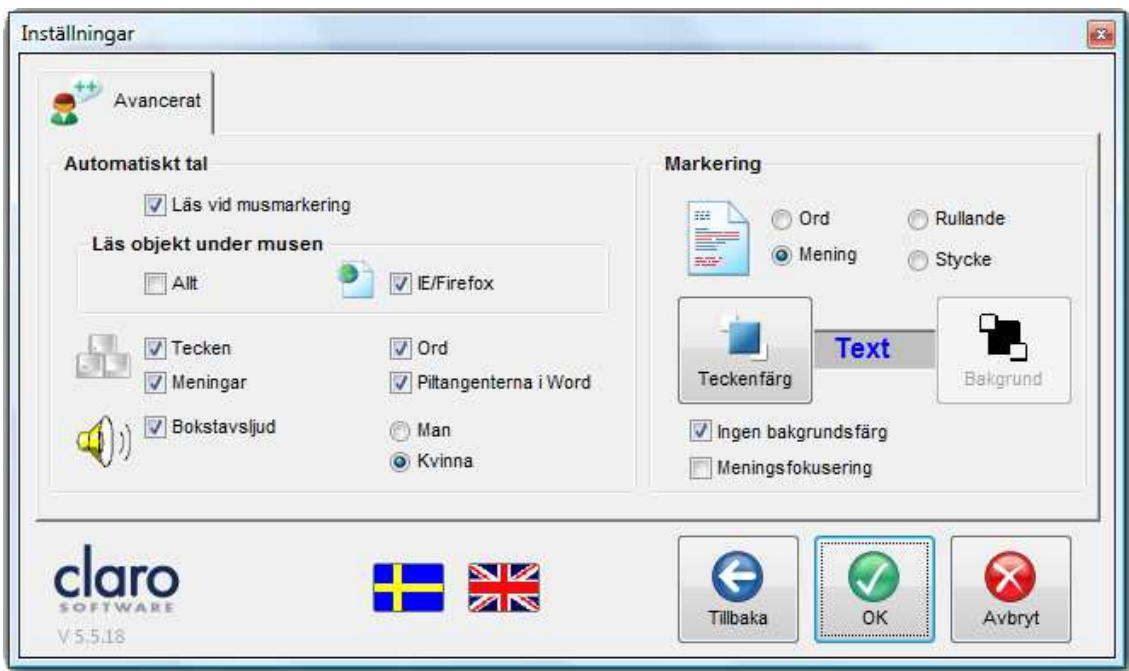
Inställningar

Avancerat

Automatiskt tal

Läs vid musmarkering

Läs objekt under musen

Allt

IE/Firefox

Tecken

Ord

Meningar

Piltangenterna i Word

Bokstavsljud

Man

Kvinna

Markering

Ord

Rullande

Mening

Stycke

Text

Teckenfärg

Bakgrund

Ingen bakgrundsfärg

Meningsfokusering

claro SOFTWARE

V 5.5.18

Tillbaka

OK

Avbryt